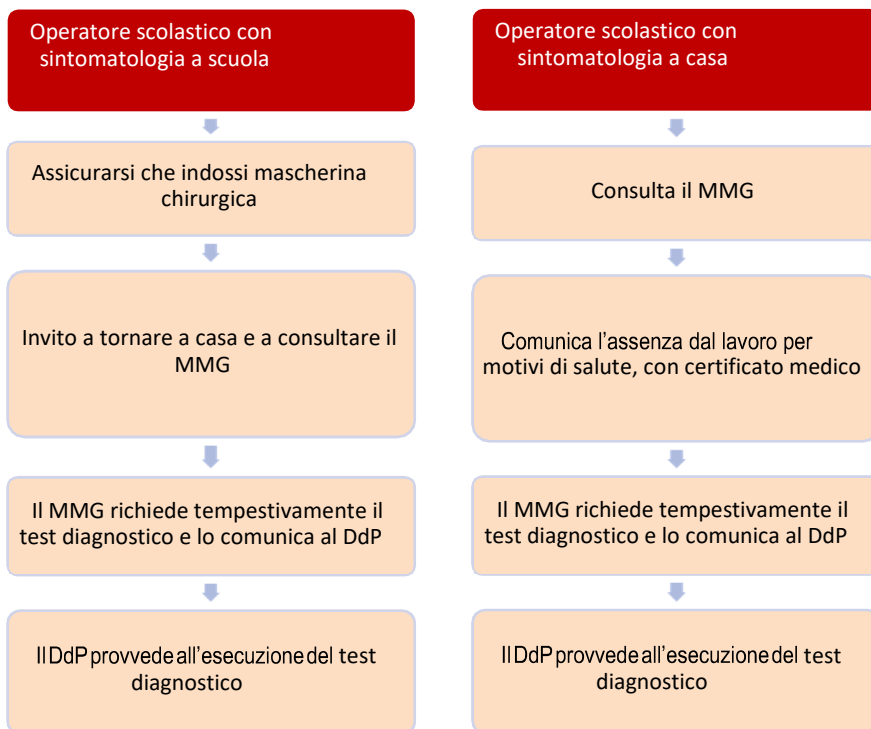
Operatore scolastico con sintomatologia a scuola

Assicurarsi che indossi mascherina chirurgica

Invito a tornare a casa e a consultare il MMG

Il MMG richiede tempestivamente il test diagnostico e lo comunica al DdP

Il DdP provvede all'esecuzione del test diagnostico

Operatore scolastico con sintomatologia a casa

Consulta il MMG

Comunica l'assenza dal lavoro per motivi di salute, con certificato medico

Il MMG richiede tempestivamente il test diagnostico e lo comunica al DdP

Il DdP provvede all'esecuzione del test diagnostico